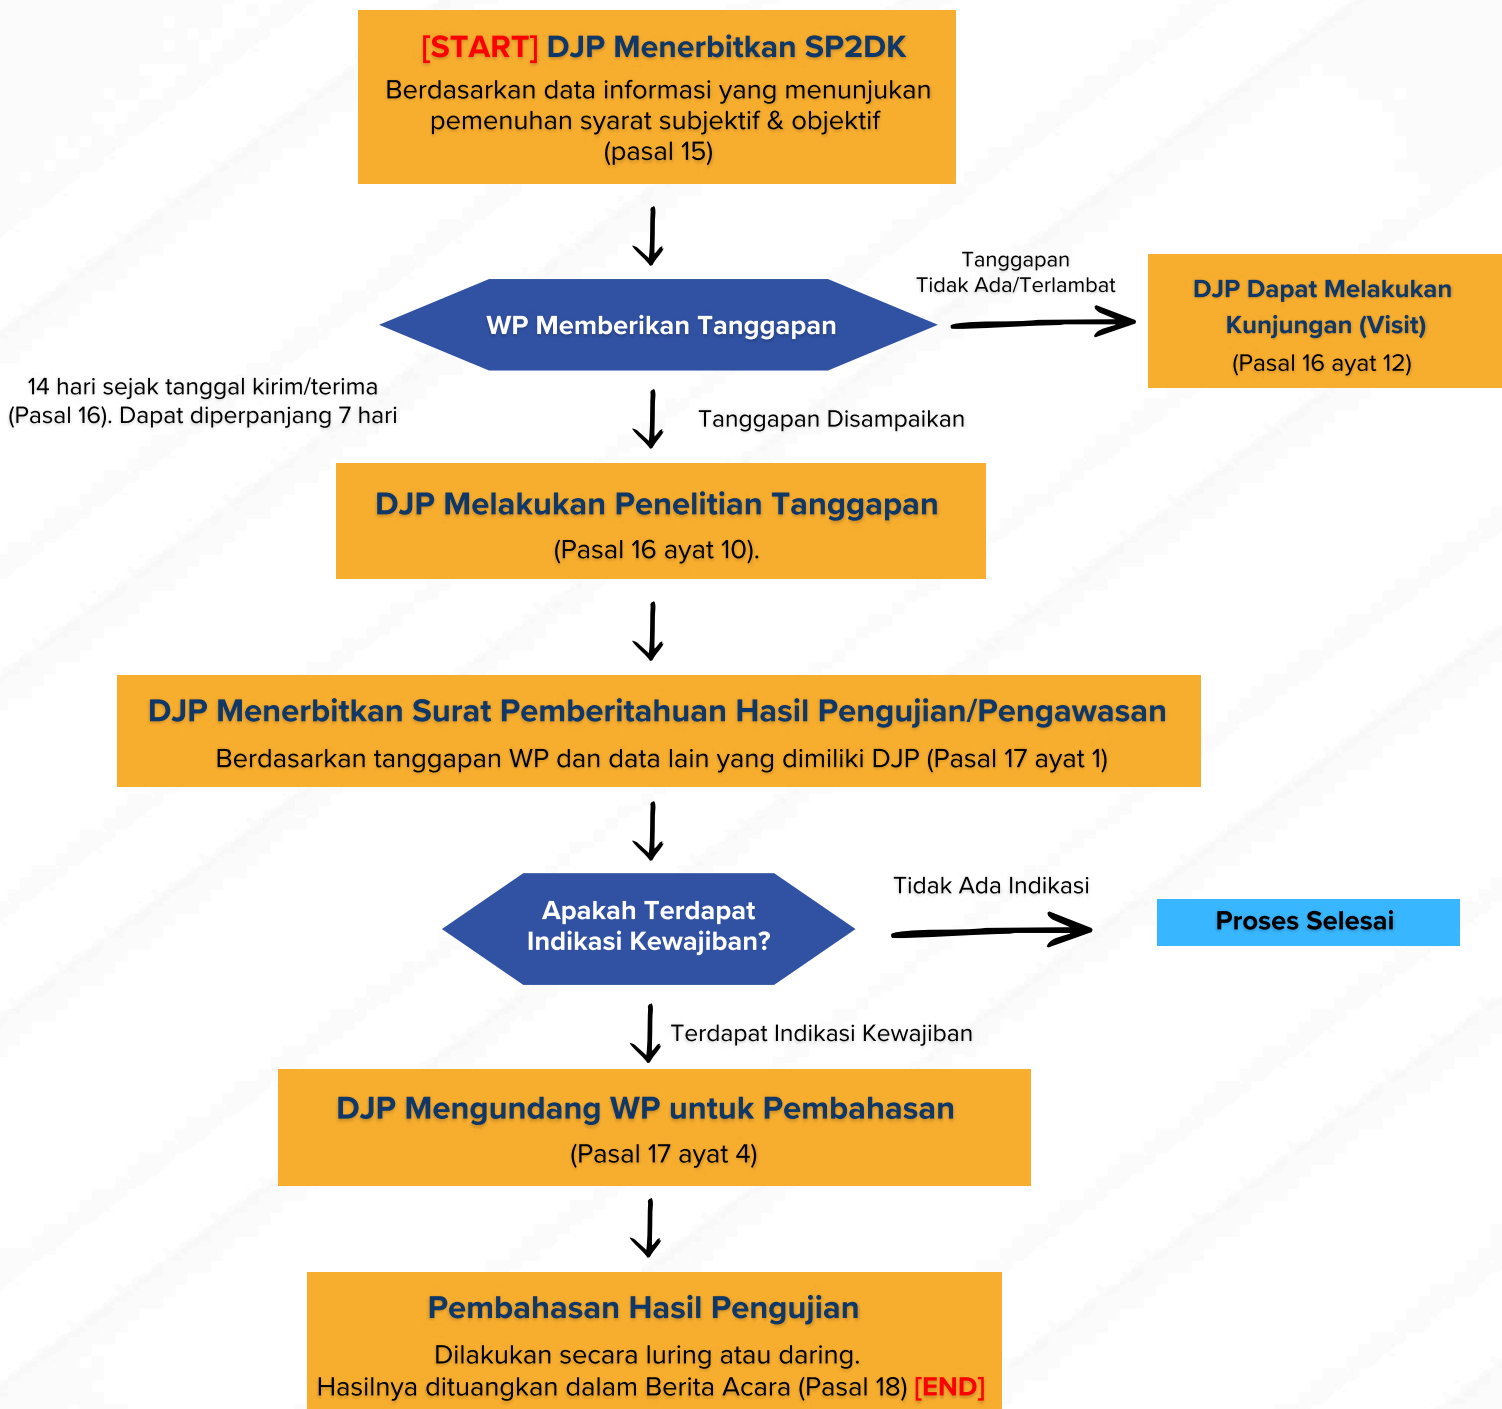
[START] DJP Menerbitkan SP2DK
Berdasarkan data informasi yang menunjukan pemenuhan syarat subjektif & objektif (pasal 15)

WP Memberikan Tanggapan

Tanggapan Tidak Ada/Terlambat

DJP Dapat Melakukan Kunjungan (Visit)
(Pasal 16 ayat 12)

14 hari sejak tanggal kirim/terima (Pasal 16). Dapat diperpanjang 7 hari

Tanggapan Disampaikan

DJP Melakukan Penelitian Tanggapan
(Pasal 16 ayat 10).

DJP Menerbitkan Surat Pemberitahuan Hasil Pengujian/Pengawasan
Berdasarkan tanggapan WP dan data lain yang dimiliki DJP (Pasal 17 ayat 1)

Apakah Terdapat Indikasi Kewajiban?

Tidak Ada Indikasi

Proses Selesai

Terdapat Indikasi Kewajiban

DJP Mengundang WP untuk Pembahasan
(Pasal 17 ayat 4)

Pembahasan Hasil Pengujian
Dilakukan secara luring atau daring.
Hasilnya dituangkan dalam Berita Acara (Pasal 18) [END]